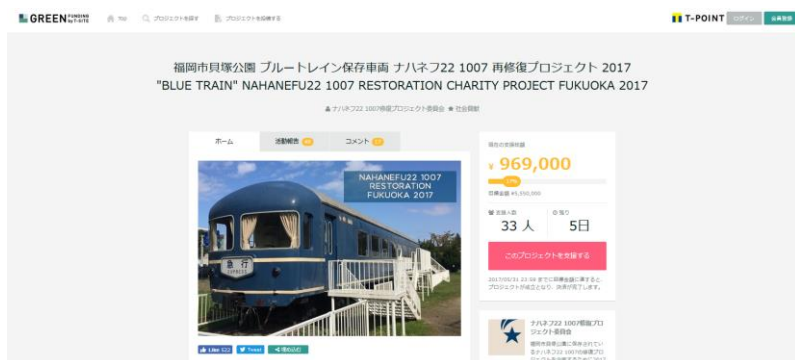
GREEN FUNDING by T-SITE Top プロジェクトを探す プロジェクトを掲載する

T-POINT ログイン 会員登録

福岡市貝塚公園 ブルートレイン保存車両 ナハネフ22 1007 再修復プロジェクト 2017
"BLUE TRAIN" NAHANEFU22 1007 RESTORATION CHARITY PROJECT FUKUOKA 2017

ナハネフ22 1007修復プロジェクト委員会 社会貢献

ホーム 活動報告 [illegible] コメント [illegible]

NAHANEFU22 1007 RESTORATION FUKUOKA 2017

急行

現在の支援総額
¥ 969,000
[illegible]%
目標金額 ¥1,350,000

支援人数
33 人
残り
5日

このプロジェクトを支援する

2017/05/31 23:59 までに目標金額に達するとプロジェクトが成立となり、決済が完了します。

Like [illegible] Tweet 共有

ナハネフ22 1007修復プロジェクト委員会
福岡市貝塚公園に保存されているナハネフ22 1007の修復プロジェクト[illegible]